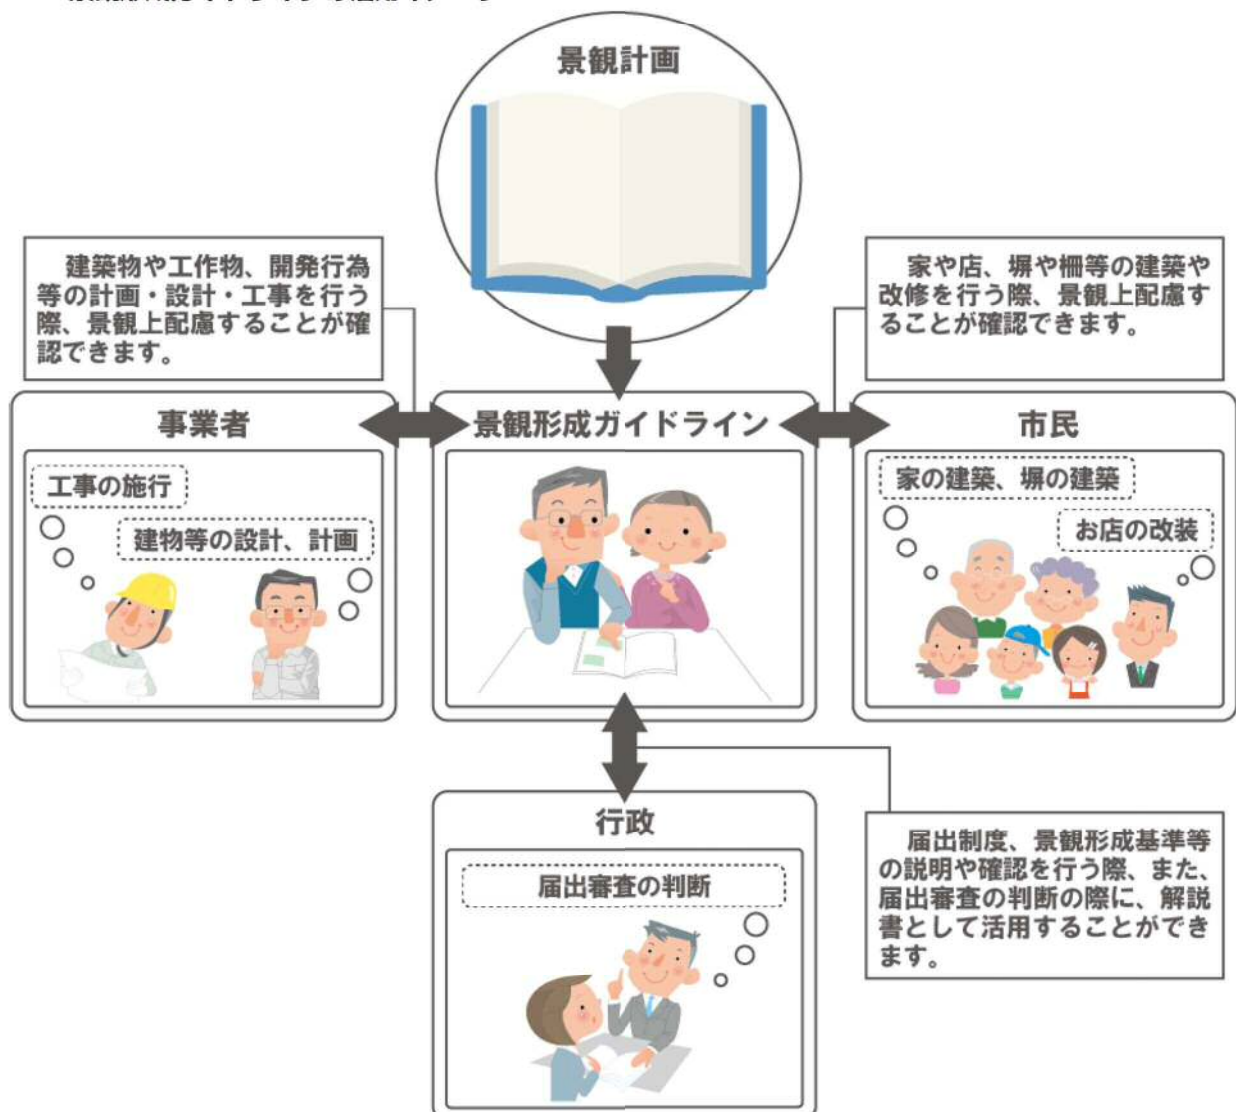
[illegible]

景観計画

建築物や工作物、開発行為等の計画・設計・工事を行う際、景観上配慮することが確認できます。

家や店、塀や柵等の建築や改修を行う際、景観上配慮することが確認できます。

事業者

工事の施行

建物等の設計、計画

景観形成ガイドライン

市民

家の建築、塀の建築

お店の改装

行政

届出審査の判断

届出制度、景観形成基準等の説明や確認を行う際、また、届出審査の判断の際に、解説書として活用することができます。